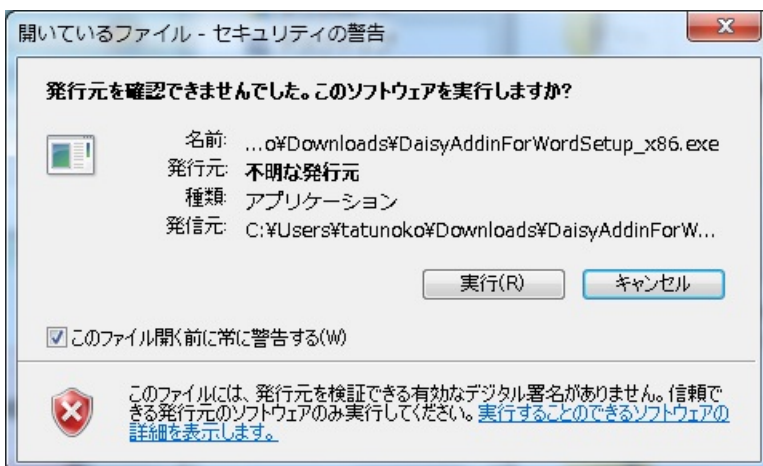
開いているファイル - セキュリティの警告

発行元を確認できませんでした。このソフトウェアを実行しますか?

名前: ...o¥Downloads¥DaisyAddinForWordSetup_x86.exe
発行元: 不明な発行元
種類: アプリケーション
発信元: C:¥Users¥tatunoko¥Downloads¥DaisyAddinForW...

実行(R)
キャンセル

このファイル開く前に常に警告する(W)

このファイルには、発行元を検証できる有効なデジタル署名がありません。信頼できる発行元のソフトウェアのみ実行してください。実行することのできるソフトウェアの詳細を表示します。